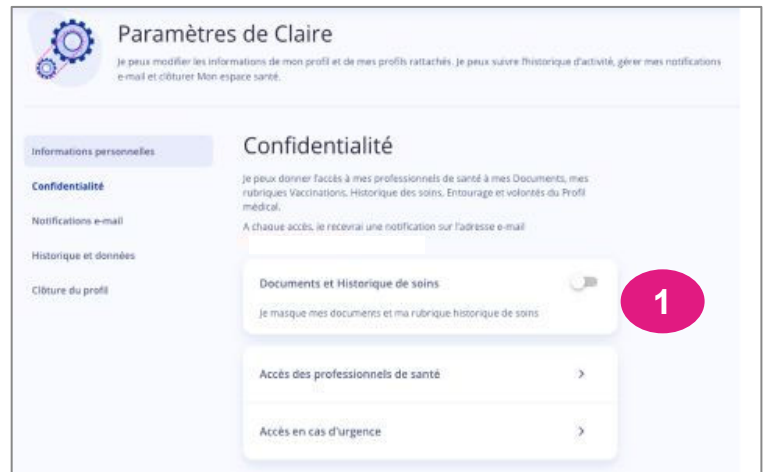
Paramètres de Claire

Je peux modifier les informations de mon profil et de mes profils rattachés. Je peux suivre l'historique d'activité, gérer mes notifications e-mail et clôturer Mon espace santé.

Informations personnelles

Confidentialité

Notifications e-mail

Historique et données

Clôture du profil

Confidentialité

Je peux donner l'accès à mes professionnels de santé à mes Documents, mes rubriques Vaccinations, Historique des soins, Entourage et volontés du Profil médical.

A chaque accès, je recevrai une notification sur l'adresse e-mail

Documents et Historique de soins

Je masque mes documents et ma rubrique historique de soins

1

Accès des professionnels de santé

Accès en cas d'urgence